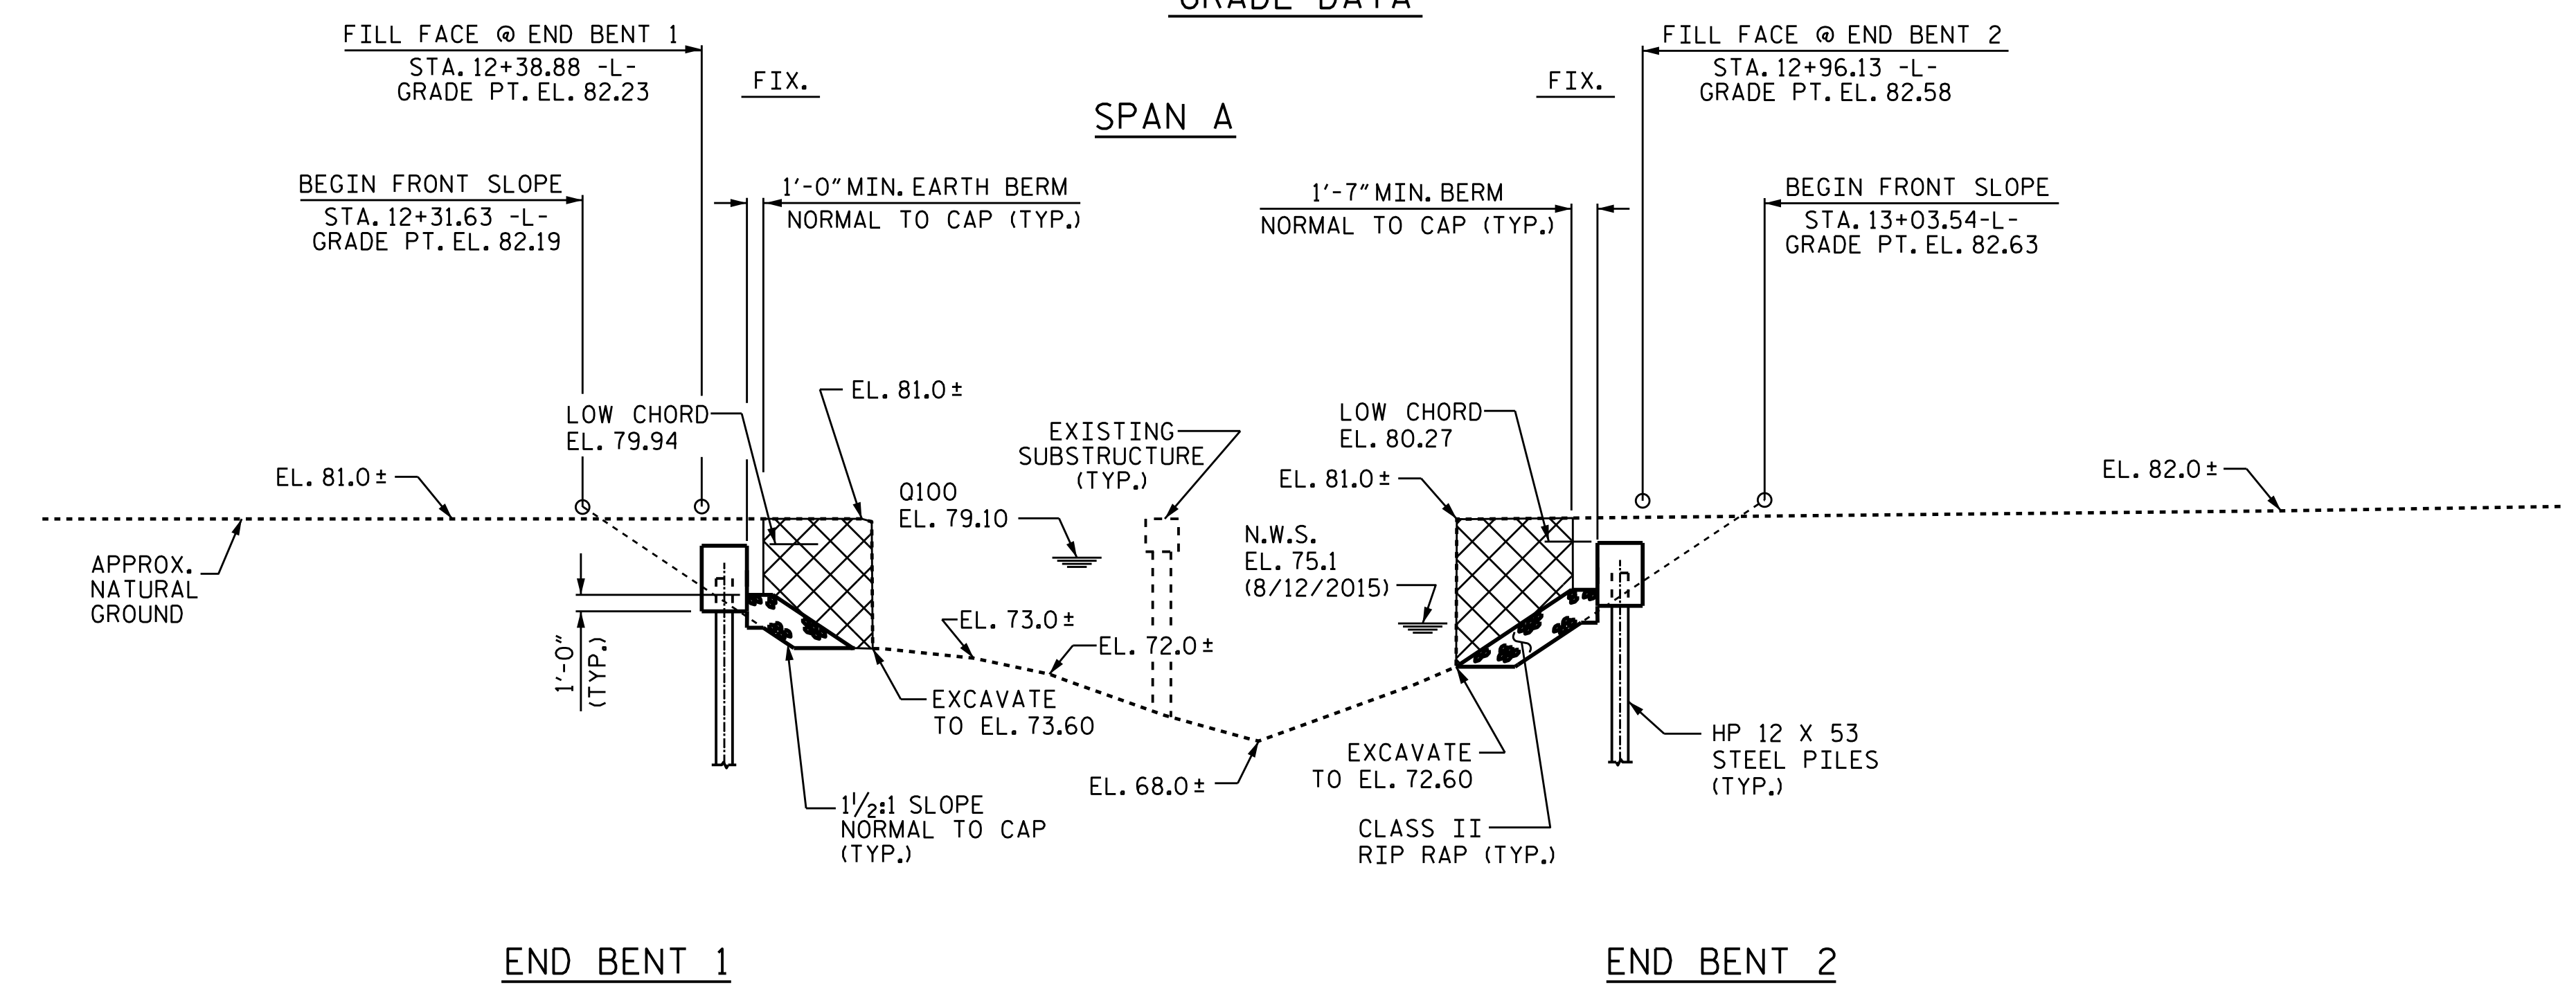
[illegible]

FILL FACE @ END BENT 1
STA. 12+38.88 -L-
GRADE PT. EL. 82.23

FIX.

SPAN A

FIX.

FILL FACE @ END BENT 2
STA. 12+96.13 -L-
GRADE PT. EL. 82.58

BEGIN FRONT SLOPE
STA. 12+31.63 -L-
GRADE PT. EL. 82.19

1'-0" MIN. EARTH BERM
NORMAL TO CAP (TYP.)

1'-7" MIN. BERM
NORMAL TO CAP (TYP.)

BEGIN FRONT SLOPE
STA. 13+03.54-L-
GRADE PT. EL. 82.63

EL. 81.0 ±

LOW CHORD
EL. 79.94

EXISTING
SUBSTRUCTURE
(TYP.)

LOW CHORD
EL. 80.27

EL. 81.0 ±

Q100
EL. 79.10

EL. 81.0 ±

EL. 82.0 ±

APPROX.
NATURAL
GROUND

N.W.S.
EL. 75.1
(8/12/2015)

EL. 73.0 ±

EL. 72.0 ±

1'-0"
(TYP.)

EXCAVATE
TO EL. 73.60

HP 12 X 53
STEEL PILES
(TYP.)

EXCAVATE
TO EL. 72.60

EL. 68.0 ±

$1\frac{1}{2}$:1 SLOPE
NORMAL TO CAP
(TYP.)

CLASS II
RIP RAP (TYP.)

END BENT 1

END BENT 2